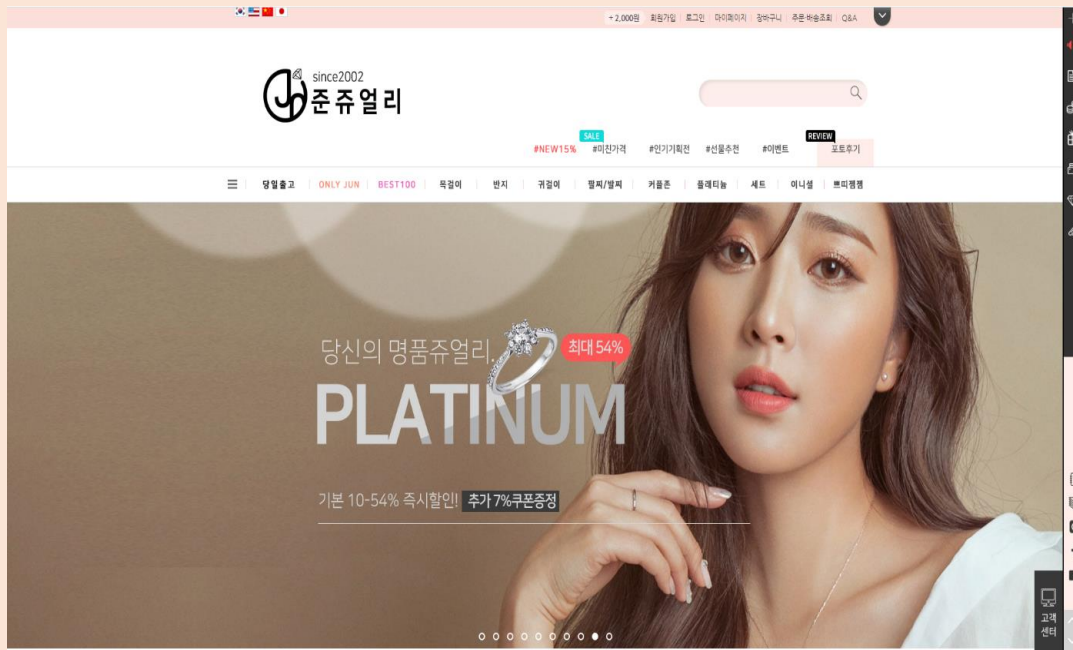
+2,000원 | 회원가입 | 로그인 | 마이페이지 | 장바구니 | 주문배송조회 | Q&A

since2002
준쥬얼리

#NEW15% SALE #미친가격 #인기기획전 #선물추천 #이벤트 REVIEW 포토후기

당일출고 | ONLY JUN | BEST100 | 목걸이 | 반지 | 귀걸이 | 팔찌/발찌 | 커플존 | 플래티늄 | 세트 | 이니셜 | 쁘띠젬젬

당신의 명품쥬얼리. 최대 54%
PLATINUM
기본 10-54% 즉시할인! 추가 7%쿠폰증정

고객센터